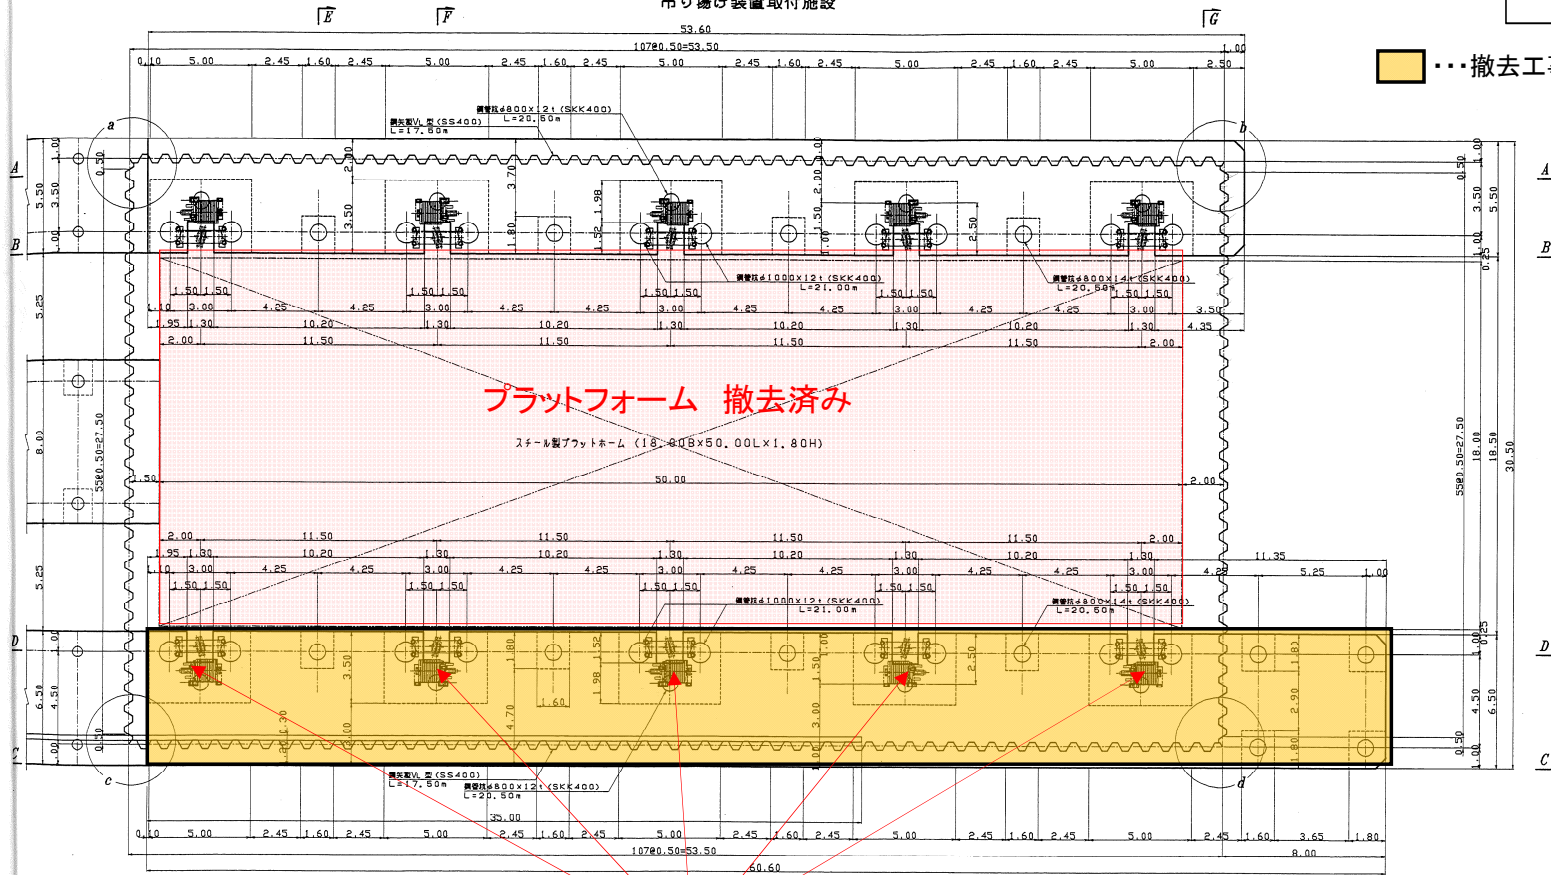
吊り揚げ装置取付施設

E
F
G

53.60
10700.50=53.50

0.10 5.00 2.45 1.60 2.45 5.00 2.45 1.60 2.45 5.00 2.45 1.60 2.45 5.00 2.45 1.60 2.45 5.00 2.50 1.00

・・・撤去工

鋼管杭φ800×12t (SKK400) L=20.50m
鋼矢板VL型 (SS400) L=17.50m

a
b
A
B

1.00 0.50 5.50 3.50 1.00 2.00 3.70 1.98 2.00 1.00 3.50 1.80 1.52 1.50 2.50 1.00 0.50 3.50 5.50 0.25

鋼管杭φ1000×12t (SKK400) L=21.00m
鋼管杭φ800×14t (SKK400) L=20.50m

1.50 1.50 1.50 1.50 1.50 1.50 1.50 1.50 1.50 1.50
1.10 3.00 4.25 3.00 4.25 4.25 3.00 4.25 4.25 3.00 4.25 4.25 3.00 3.50
1.95 1.30 10.20 1.30 10.20 1.30 10.20 1.30 10.20 1.30 4.35
2.00 11.50 11.50 11.50 11.50 2.00

5.25

プラットフォーム　撤去済み

スチール製プラットホーム (18.00B×50.00L×1.80H)

8.00
5500.50=27.50
1.50
50.00
2.00
5500.50=27.50
18.00
18.50
30.50

2.00 11.50 11.50 11.50 11.50 2.00
1.95 1.30 10.20 1.30 10.20 1.30 10.20 1.30 10.20 1.30
1.10 3.00 4.25 4.25 3.00 4.25 4.25 3.00 4.25 4.25 3.00 4.25 4.25 3.00 4.25
1.50 1.50 1.50 1.50 1.50 1.50 1.50 1.50 1.50 1.50
11.35
5.25 1.00

5.25

鋼管杭φ1000×12t (SKK400) L=21.00m
鋼管杭φ800×14t (SKK400) L=20.50m

D
C
c
d

1.00 6.50 4.50 1.00 0.50 3.50 1.30 3.00 1.80 4.70 1.60 1.52 1.98 1.00 1.50 3.00 1.00 2.50 1.83 2.90 1.80 0.25 1.00 4.50 0.50 1.00 6.50

鋼矢板VL型 (SS400) L=17.50m
鋼管杭φ800×12t (SKK400) L=20.50m

35.00

0.10 5.00 2.45 1.60 2.45 5.00 2.45 1.60 2.45 5.00 2.45 1.60 2.45 5.00 2.45 1.60 2.45 5.00 2.45 1.60 3.65 1.80
10700.50=53.50
8.00
60.60